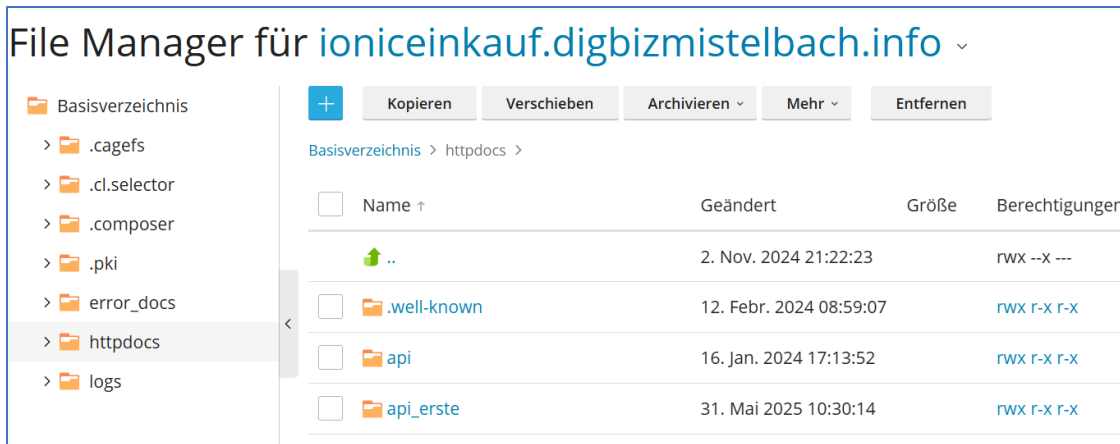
File Manager für ioniceinkauf.digbizmistelbach.info

Basisverzeichnis
.cagefs
.cl.selector
.composer
.pki
error_docs
httpdocs
logs

+ Kopieren Verschieben Archivieren Mehr Entfernen

Basisverzeichnis > httpdocs >

| Name ↑ | Geändert | Größe | Berechtigungen |
|---|---|---|---|
| .. | 2. Nov. 2024 21:22:23 | | rwx --x --- |
| .well-known | 12. Febr. 2024 08:59:07 | | rwx r-x r-x |
| api | 16. Jan. 2024 17:13:52 | | rwx r-x r-x |
| api_erste | 31. Mai 2025 10:30:14 | | rwx r-x r-x |